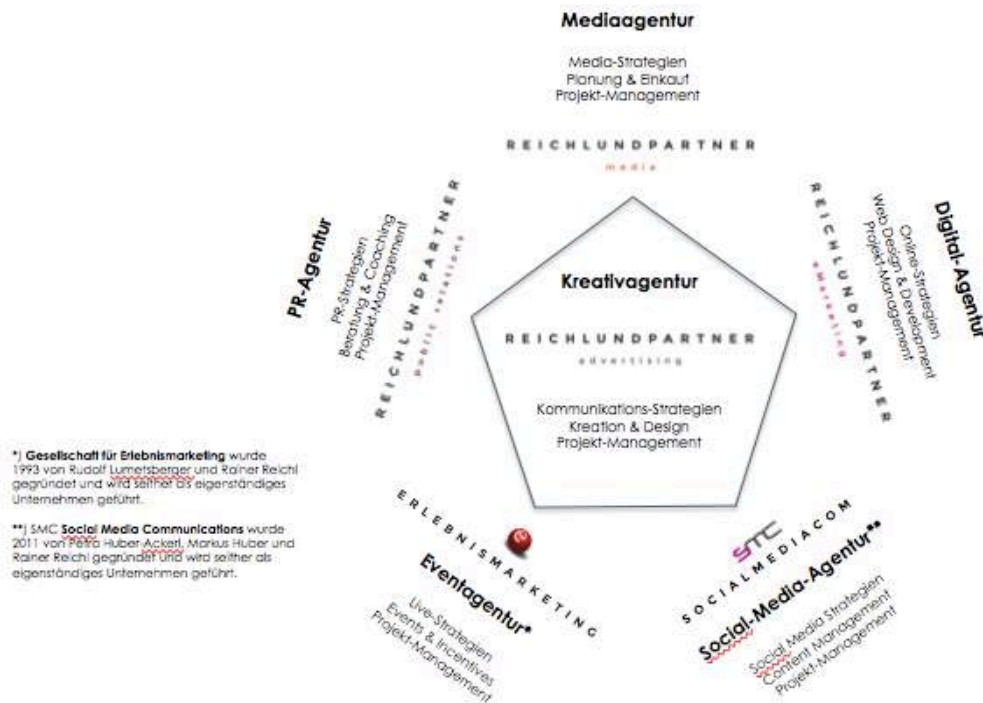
Mediaagentur

Media-Strategien
Planung & Einkauf
Projekt-Management

REICHLUNDPARTNER
media

PR-Agentur

PR-Strategien
Beratung & Coaching
Projekt-Management

REICHLUNDPARTNER
public relations

Digital-Agentur

Online-Strategien
Web Design & Development
Projekt-Management

REICHLUNDPARTNER
e-marketing

Kreativagentur

REICHLUNDPARTNER
advertising

Kommunikations-Strategien
Kreation & Design
Projekt-Management

*) Gesellschaft für Erlebnismarketing wurde 1993 von Rudolf Lumetsberger und Rainer Reichl gegründet und wird seither als eigenständiges Unternehmen geführt.

**) SMC Social Media Communications wurde 2011 von Petra Huber-Ackerl, Markus Huber und Rainer Reichl gegründet und wird seither als eigenständiges Unternehmen geführt.

ERLEBNISMARKETING

Eventagentur*

Live-Strategien
Events & Incentives
Projekt-Management

SMC
SOCIALMEDIACOM

Social-Media-Agentur**

Social Media Strategien
Content Management
Projekt-Management